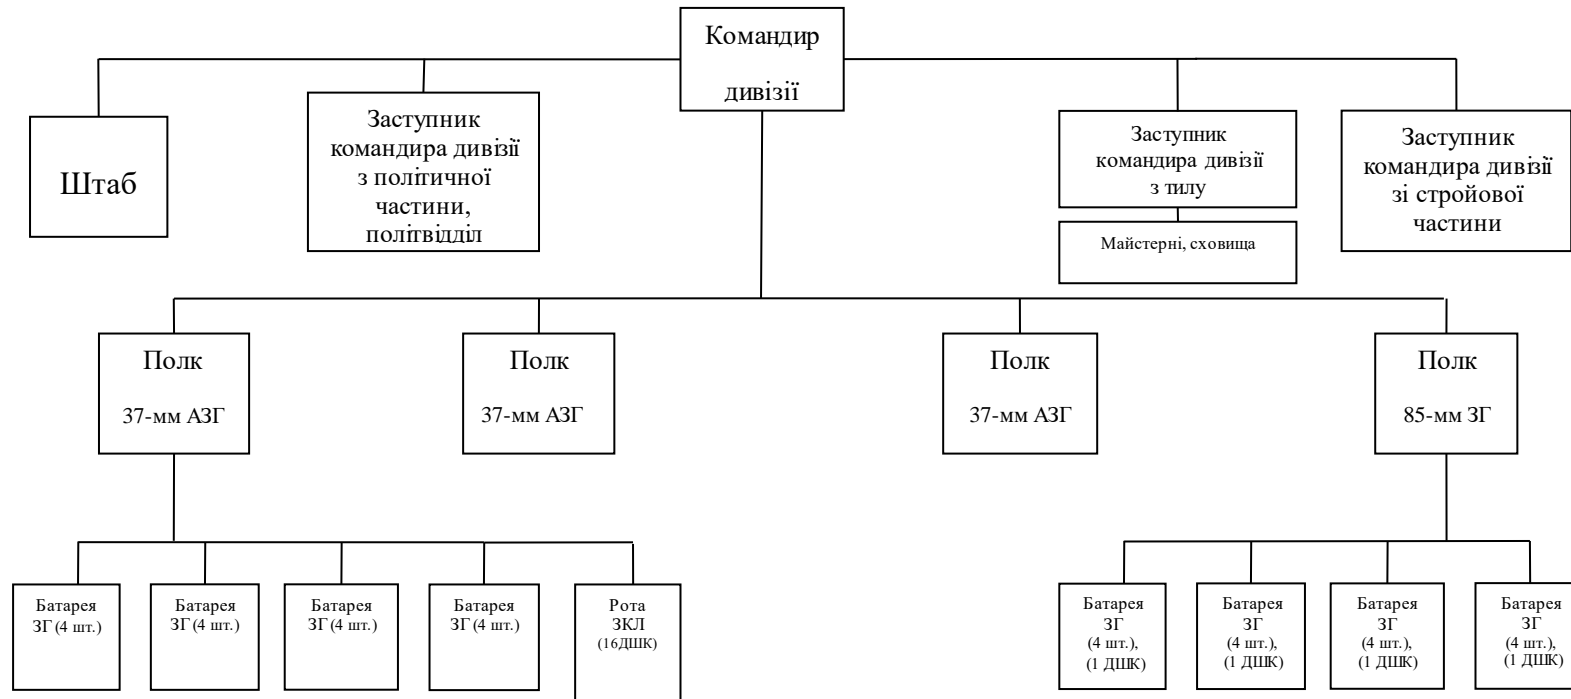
Командир дивізії

Штаб

Заступник командира дивізії з політичної частини, політвідділ

Заступник командира дивізії з тилу

Майстерні, сховища

Заступник командира дивізії зі стройової частини

Полк 37-мм АЗГ

Полк 37-мм АЗГ

Полк 37-мм АЗГ

Полк 85-мм ЗГ

Батарея ЗГ (4 шт.)

Батарея ЗГ (4 шт.)

Батарея ЗГ (4 шт.)

Батарея ЗГ (4 шт.)

Рота ЗКЛ (16ДШК)

Батарея ЗГ (4 шт.), (1 ДШК)

Батарея ЗГ (4 шт.), (1 ДШК)

Батарея ЗГ (4 шт.), (1 ДШК)

Батарея ЗГ (4 шт.), (1 ДШК)